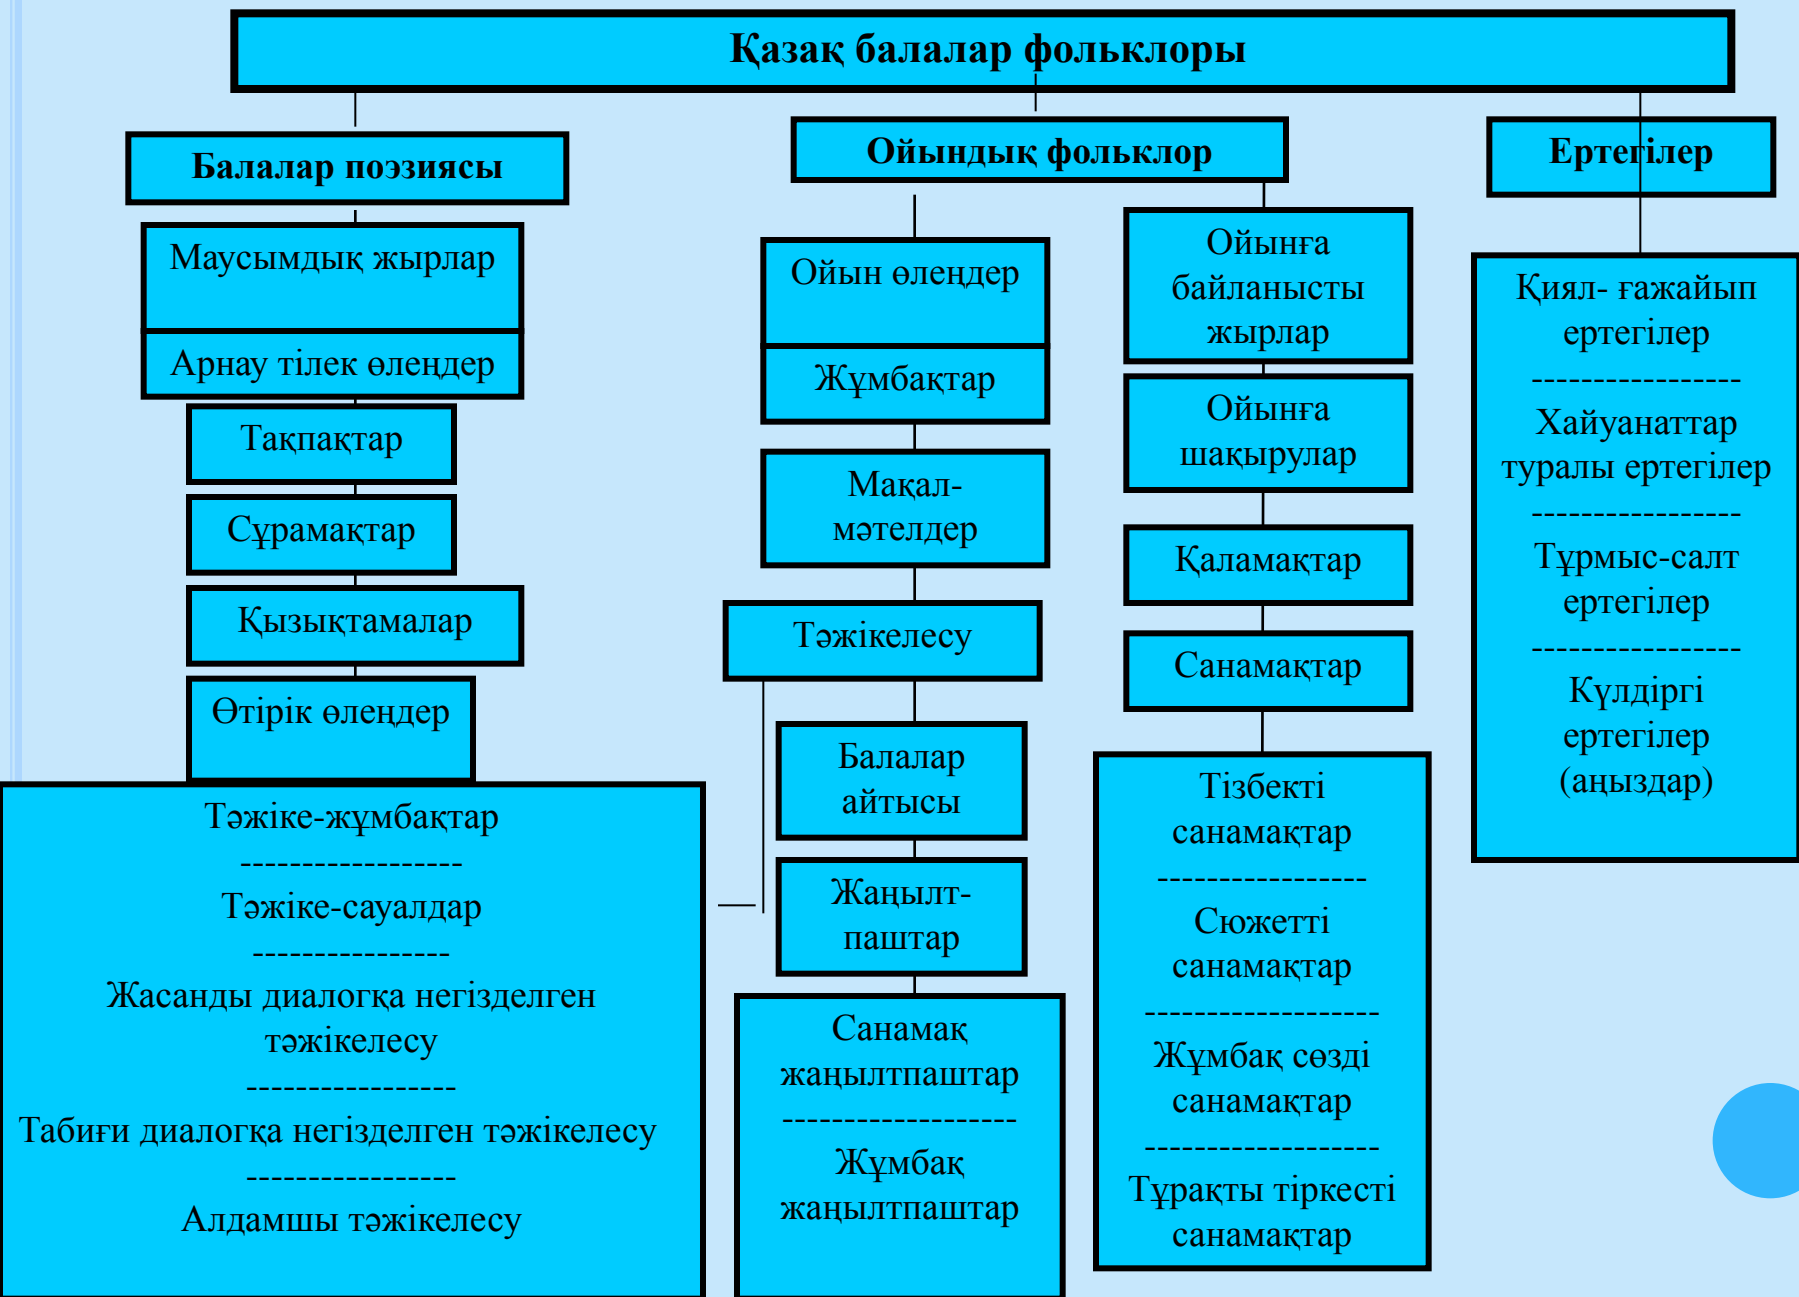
Қазақ балалар фольклоры

Балалар поэзиясы

Маусымдық жырлар

Арнау тілек өлеңдер

Тақпақтар

Сұрамақтар

Қызықтамалар

Өтірік өлеңдер

Тәжіке-жұмбақтар
------------------
Тәжіке-сауалдар
---------------
Жасанды диалогқа негізделген тәжікелесу
----------------
Табиғи диалогқа негізделген тәжікелесу
----------------
Алдамшы тәжікелесу

Ойындық фольклор

Ойын өлеңдер

Жұмбақтар

Мақал-мәтелдер

Тәжікелесу

Балалар айтысы

Жаңылтпаштар

Санамақ жаңылтпаштар
------------------
Жұмбақ жаңылтпаштар

Ойынға байланысты жырлар

Ойынға шақырулар

Қаламақтар

Санамақтар

Тізбекті санамақтар
----------------
Сюжетті санамақтар
------------------
Жұмбақ сөзді санамақтар
------------------
Тұрақты тіркесті санамақтар

Ертегілер

Қиял- ғажайып ертегілер
----------------
Хайуанаттар туралы ертегілер
----------------
Тұрмыс-салт ертегілер
----------------
Күлдіргі ертегілер (аңыздар)